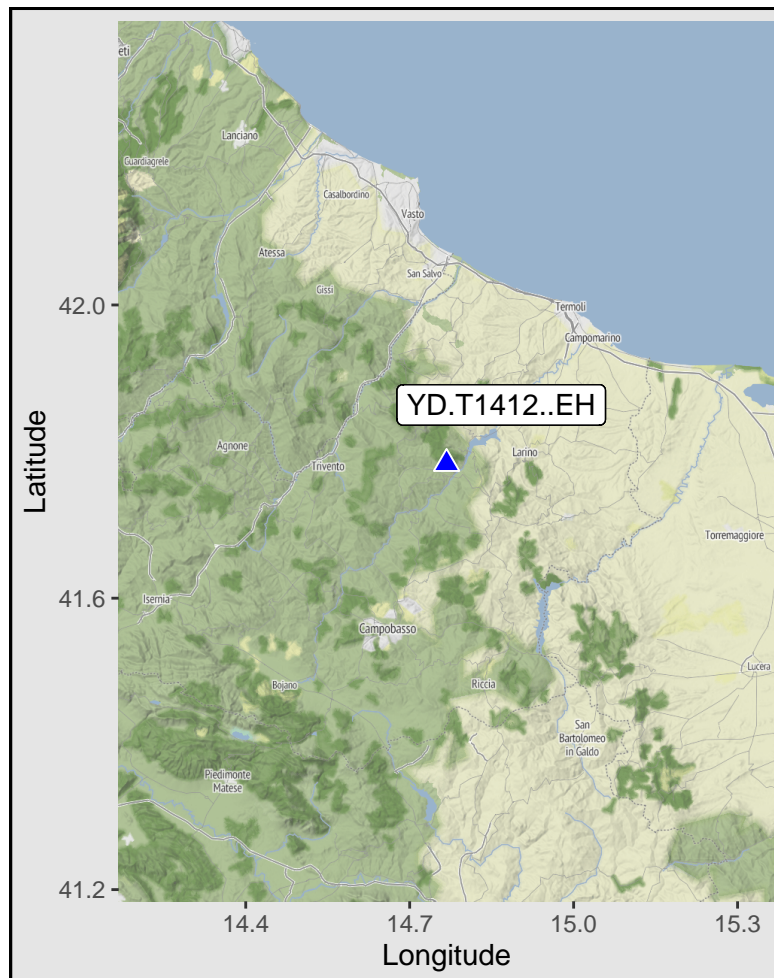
eti
Lanciano
Guardiagrele
Casalbordino
Vasto
Atessa
San Salvo
Gissi
Termoli
Campomarino
YD.T1412..EH
Agnone
Trivento
Larino
Torremaggiore
Isernia
Campobasso
Lucera
Riccia
Bojano
San Bartolomeo in Galdo
Piedimonte Matese
42.0
41.6
41.2
Latitude
14.4
14.7
15.0
15.3
Longitude